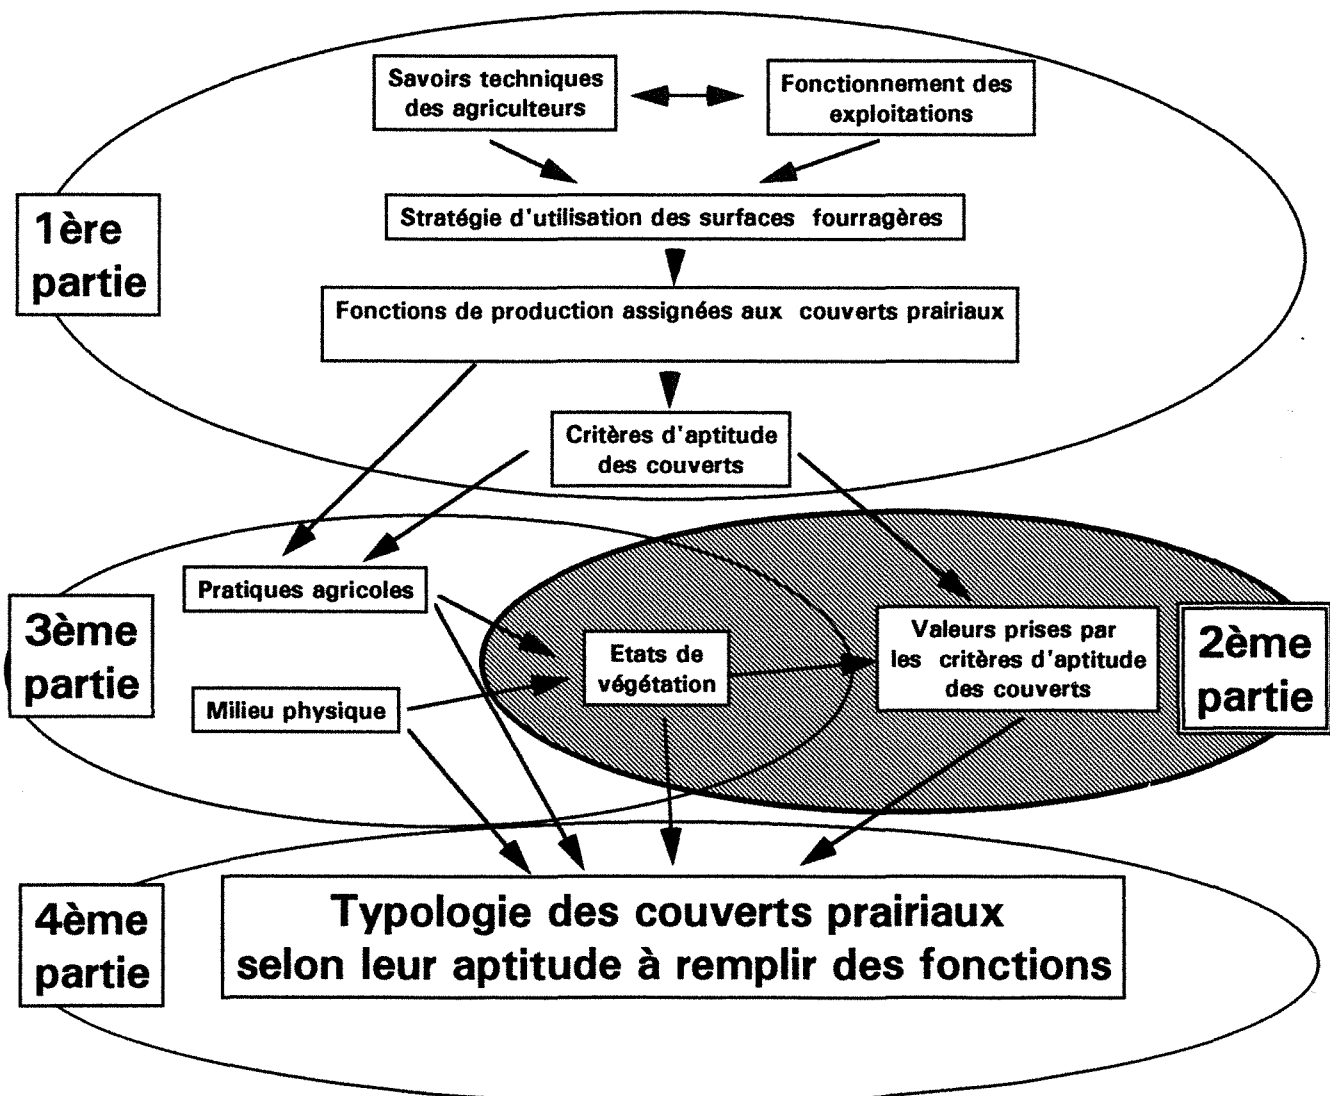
Savoirs techniques des agriculteurs

Fonctionnement des exploitations

1ère partie

Stratégie d'utilisation des surfaces fourragères

Fonctions de production assignées aux couverts prairiaux

Critères d'aptitude des couverts

Pratiques agricoles

3ème partie

Milieu physique

Etats de végétation

Valeurs prises par les critères d'aptitude des couverts

2ème partie

4ème partie

Typologie des couverts prairiaux selon leur aptitude à remplir des fonctions